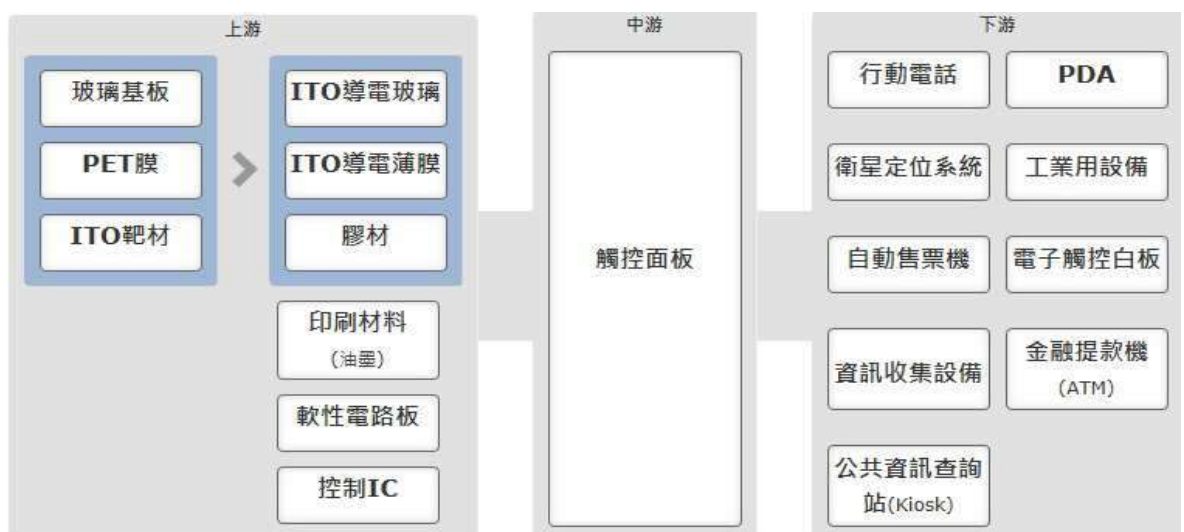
上游

玻璃基板

PET膜

ITO靶材

ITO導電玻璃

ITO導電薄膜

膠材

印刷材料
(油墨)

軟性電路板

控制IC

中游

觸控面板

下游

行動電話

PDA

衛星定位系統

工業用設備

自動售票機

電子觸控白板

資訊收集設備

金融提款機
(ATM)

公共資訊查詢站(Kiosk)